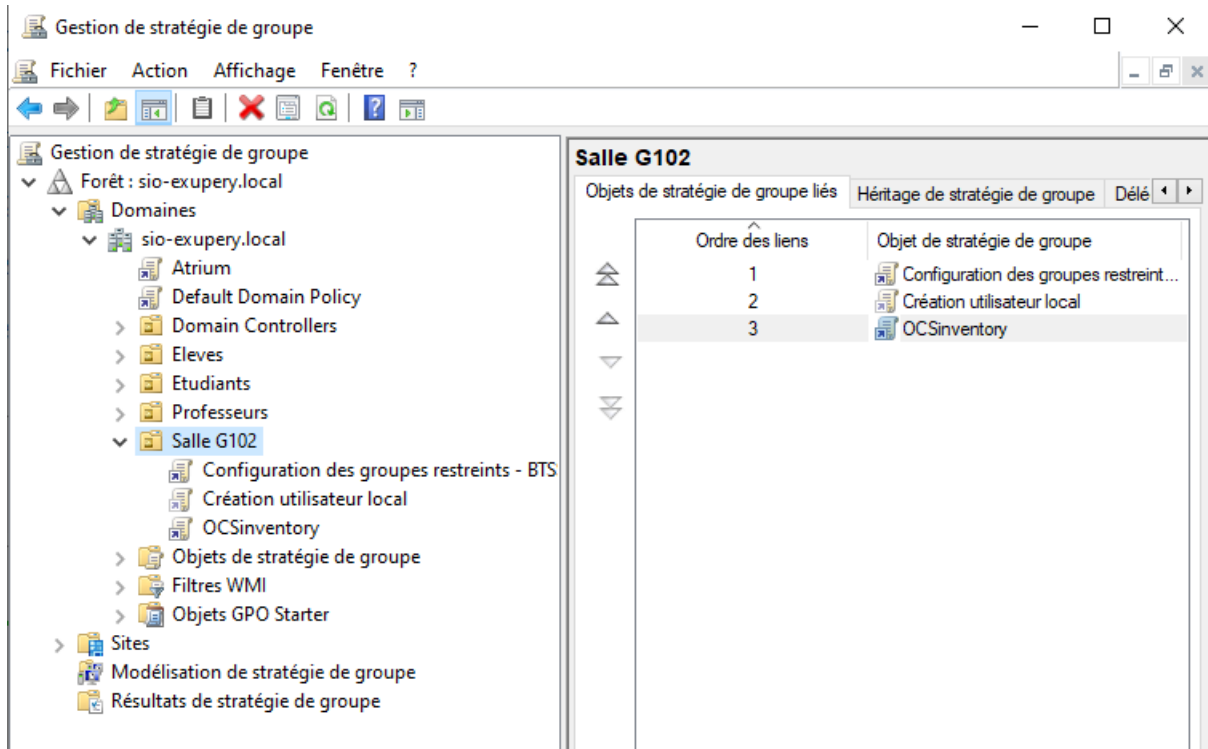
Gestion de stratégie de groupe

Fichier Action Affichage Fenêtre ?

Gestion de stratégie de groupe
Forêt : sio-exupery.local
Domaines
sio-exupery.local
Atrium
Default Domain Policy
Domain Controllers
Eleves
Etudiants
Professeurs
Salle G102
Configuration des groupes restreints - BTS
Création utilisateur local
OCSinventory
Objets de stratégie de groupe
Filtres WMI
Objets GPO Starter
Sites
Modélisation de stratégie de groupe
Résultats de stratégie de groupe

Salle G102

Objets de stratégie de groupe liés | Héritage de stratégie de groupe | Délé

| Ordre des liens | Objet de stratégie de groupe |
|---|---|
| 1 | Configuration des groupes restreint... |
| 2 | Création utilisateur local |
| 3 | OCSinventory |